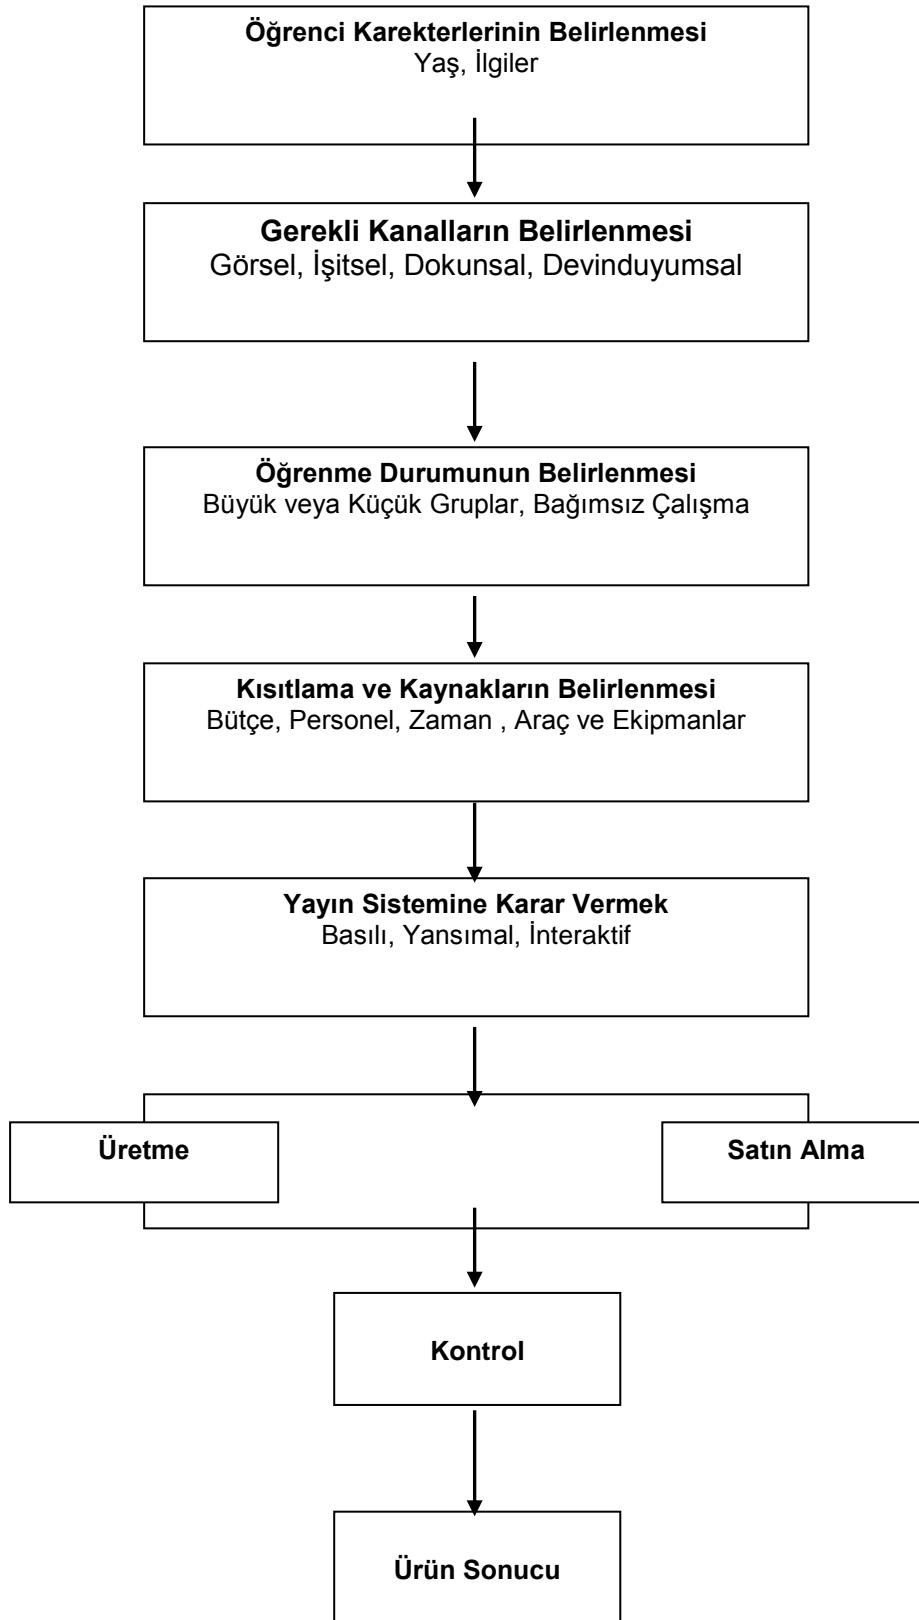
Öğrenci Karekterlerinin Belirlenmesi
Yaş, İlgiler

Gerekli Kanalların Belirlenmesi
Görsel, İşitsel, Dokunsal, Devinduyumsal

Öğrenme Durumunun Belirlenmesi
Büyük veya Küçük Gruplar, Bağımsız Çalışma

Kısıtlama ve Kaynakların Belirlenmesi
Bütçe, Personel, Zaman , Araç ve Ekipmanlar

Yayın Sistemine Karar Vermek
Basılı, Yansımal, İnteraktif

Üretme

Satın Alma

Kontrol

Ürün Sonucu